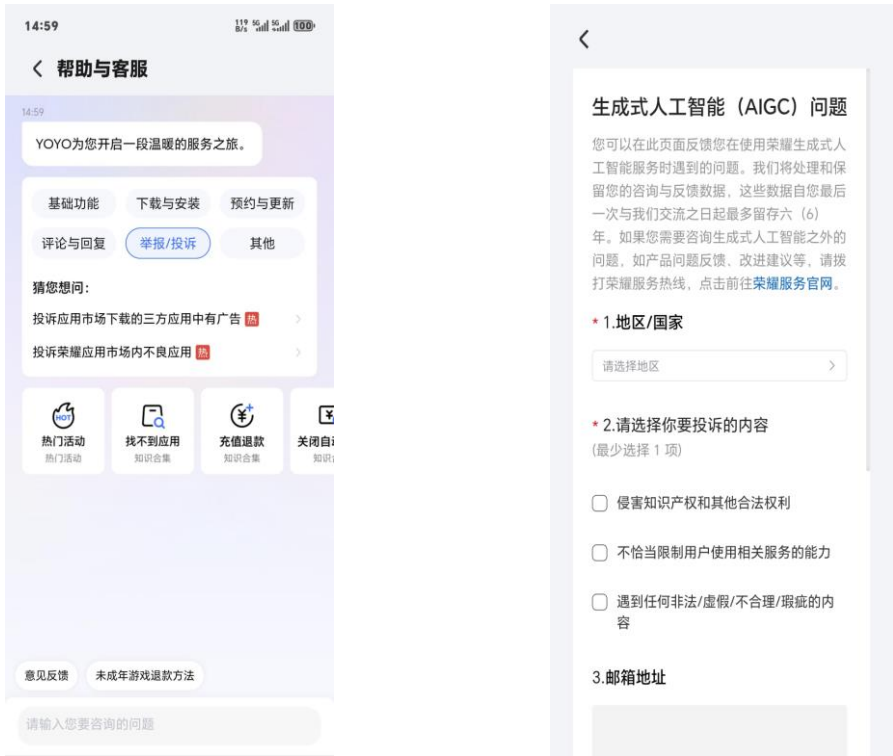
14:59

119 B/s 5G 5G 100

< 帮助与客服

14:59

YOYO为您开启一段温暖的服务之旅。

基础功能 下载与安装 预约与更新

评论与回复 举报/投诉 其他

猜您想问:

投诉应用市场下载的三方应用中有广告 热

投诉荣耀应用市场内不良应用 热

热门活动 热门活动

找不到应用 知识合集

充值退款 知识合集

关闭自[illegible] 知识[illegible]

意见反馈 未成年游戏退款方法

请输入您要咨询的问题

<

生成式人工智能（AIGC）问题

您可以在此页面反馈您在使用荣耀生成式人工智能服务时遇到的问题。我们将处理和保留您的咨询与反馈数据，这些数据自您最后一次与我们交流之日起最多留存六（6）年。如果您需要咨询生成式人工智能之外的问题，如产品问题反馈、改进建议等，请拨打荣耀服务热线、点击前往荣耀服务官网。

* 1.地区/国家

请选择地区 >

* 2.请选择你要投诉的内容
(最少选择 1 项)

侵害知识产权和其他合法权利

不恰当限制用户使用相关服务的能力

遇到任何非法/虚假/不合理/瑕疵的内容

3.邮箱地址